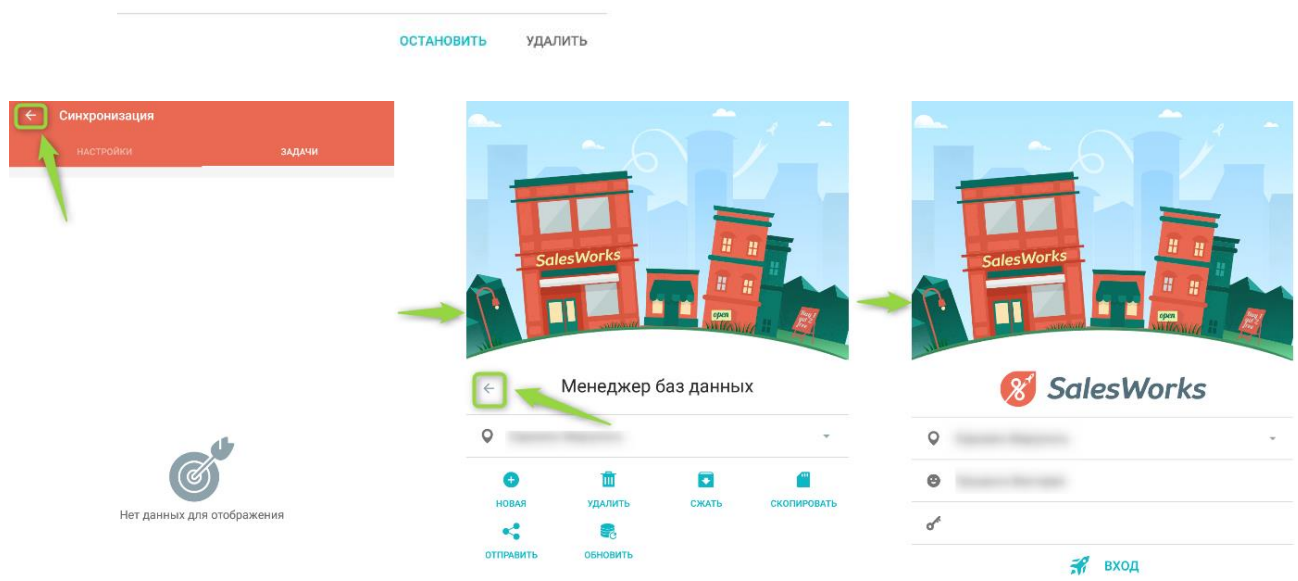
ОСТАНОВИТЬ УДАЛИТЬ

Синхронизация

НАСТРОЙКИ ЗАДАЧИ

Нет данных для отображения

SalesWorks

open

Менеджер баз данных

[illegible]

НОВАЯ УДАЛИТЬ СЖАТЬ СКОПИРОВАТЬ

ОТПРАВИТЬ ОБНОВИТЬ

SalesWorks

open

SalesWorks

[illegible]

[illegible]

ВХОД